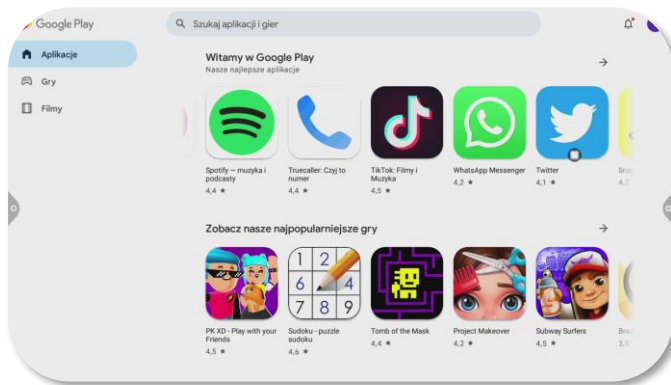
Google Play

Szukaj aplikacji i gier

Aplikacje

Gry

Filmy

Witamy w Google Play

Nasze najlepsze aplikacje

Spotify — muzyka i podcasty
4,4 ★

Truecaller: Czyj to numer
4,4 ★

TikTok: Filmy i Muzyka
4,5 ★

WhatsApp Messenger
4,2 ★

Twitter
4,1 ★

Sn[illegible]
4,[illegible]

Zobacz nasze najpopularniejsze gry

PK XD - Play with your Friends
4,5 ★

Sudoku - puzzle sudoku
4,6 ★

1 2 6 4 7 8 9

Tomb of the Mask
4,4 ★

Project Makeover
4,2 ★

Subway Surfers
4,5 ★

Bra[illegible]
3,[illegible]